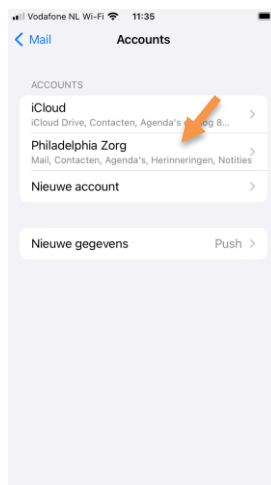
Vodafone NL Wi-Fi 11:35

< Mail Accounts

ACCOUNTS

iCloud
iCloud Drive, Contacten, Agenda's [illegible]og 8...

Philadelphia Zorg
Mail, Contacten, Agenda's, Herinneringen, Notities

Nieuwe account

Nieuwe gegevens Push